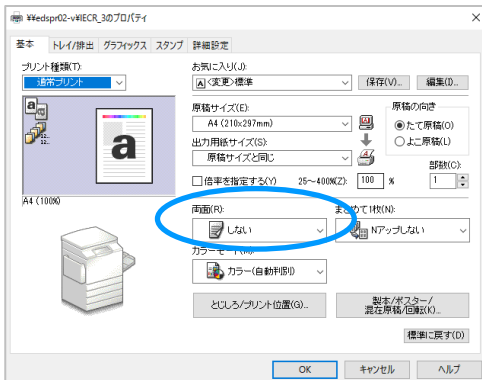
¥¥edspr02-v¥ECR_3のプロパティ

基本 トレイ/排出 グラフィックス スタンプ 詳細設定

プリント種類(T):
通常プリント

お気に入り(J):
<変更>標準
保存(V)... 編集(I)...

a
A4 (100%)

原稿サイズ(E):
A4 (210x297mm)

出力用紙サイズ(S):
原稿サイズと同じ

原稿の向き
たて原稿(O)
よこ原稿(L)

部数(C):
1

倍率を指定する(Y) 25〜400%(Z): 100 %

両面(R):
しない

まとめて1枚(N):
Nアップしない

カラーモード(M):
カラー(自動判別)

とじしろ/プリント位置(G)...

製本/ポスター/混在原稿/回転(K)...

標準に戻す(D)

OK キャンセル ヘルプ